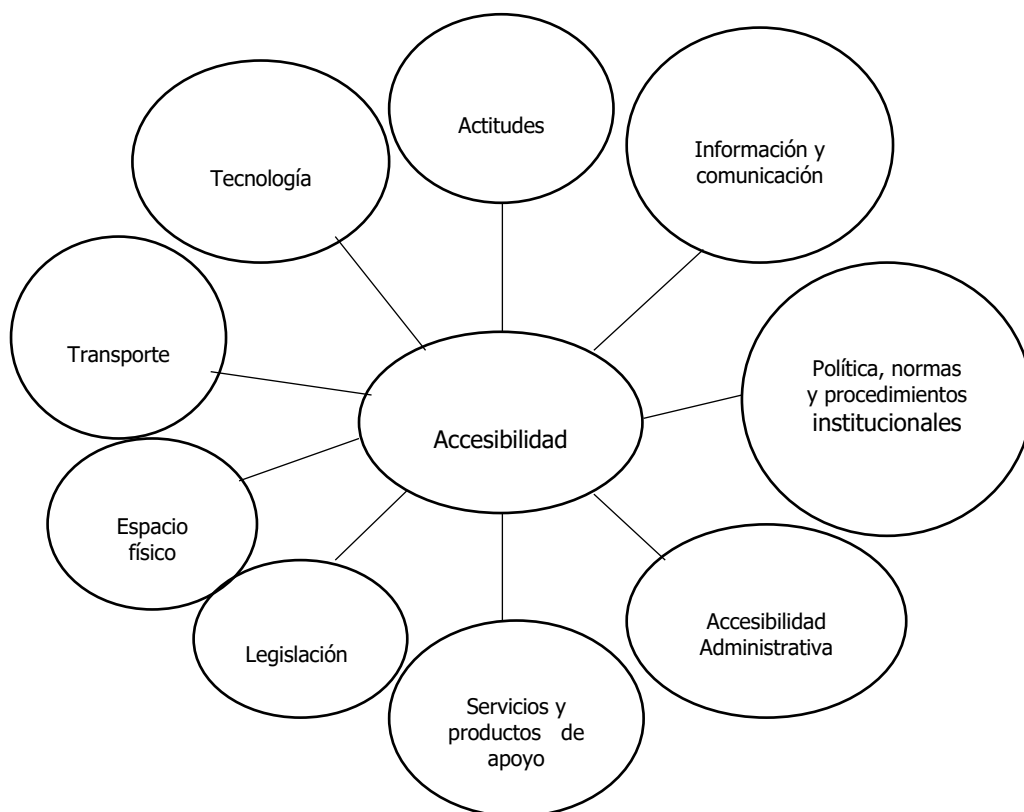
Actitudes

Tecnología

Información y comunicación

Transporte

Política, normas y procedimientos institucionales

Accesibilidad

Espacio físico

Legislación

Servicios y productos de apoyo

Accesibilidad Administrativa